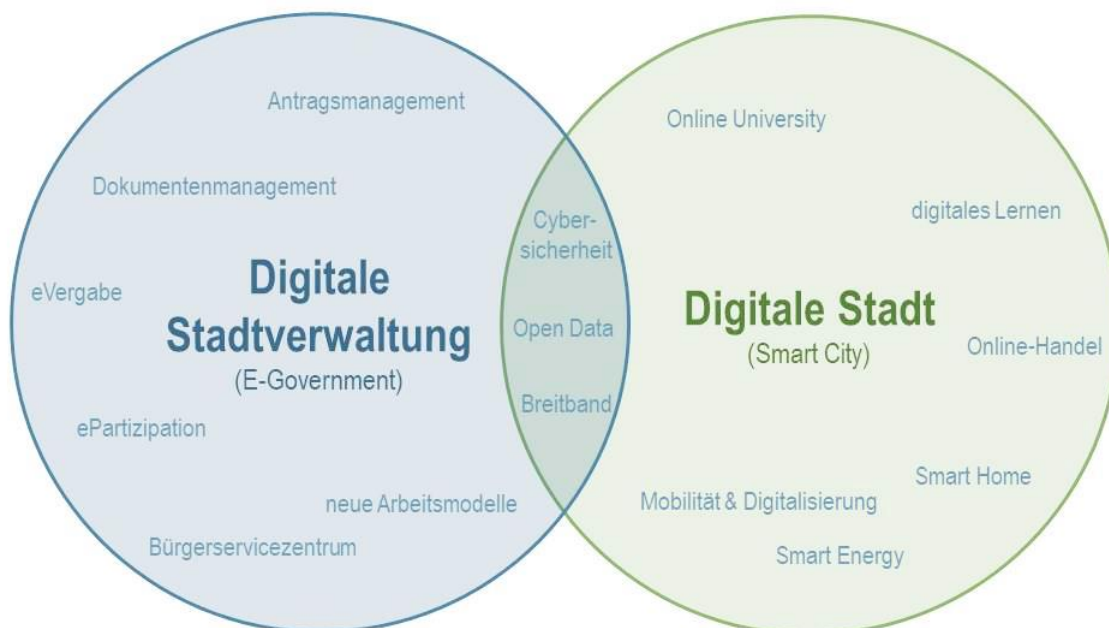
Antragsmanagement

Dokumentenmanagement

eVergabe

Digitale Stadtverwaltung
(E-Government)

ePartizipation

neue Arbeitsmodelle

Bürgerservicezentrum

Cybersicherheit

Open Data

Breitband

Online University

digitales Lernen

Digitale Stadt
(Smart City)

Online-Handel

Smart Home

Mobilität & Digitalisierung

Smart Energy